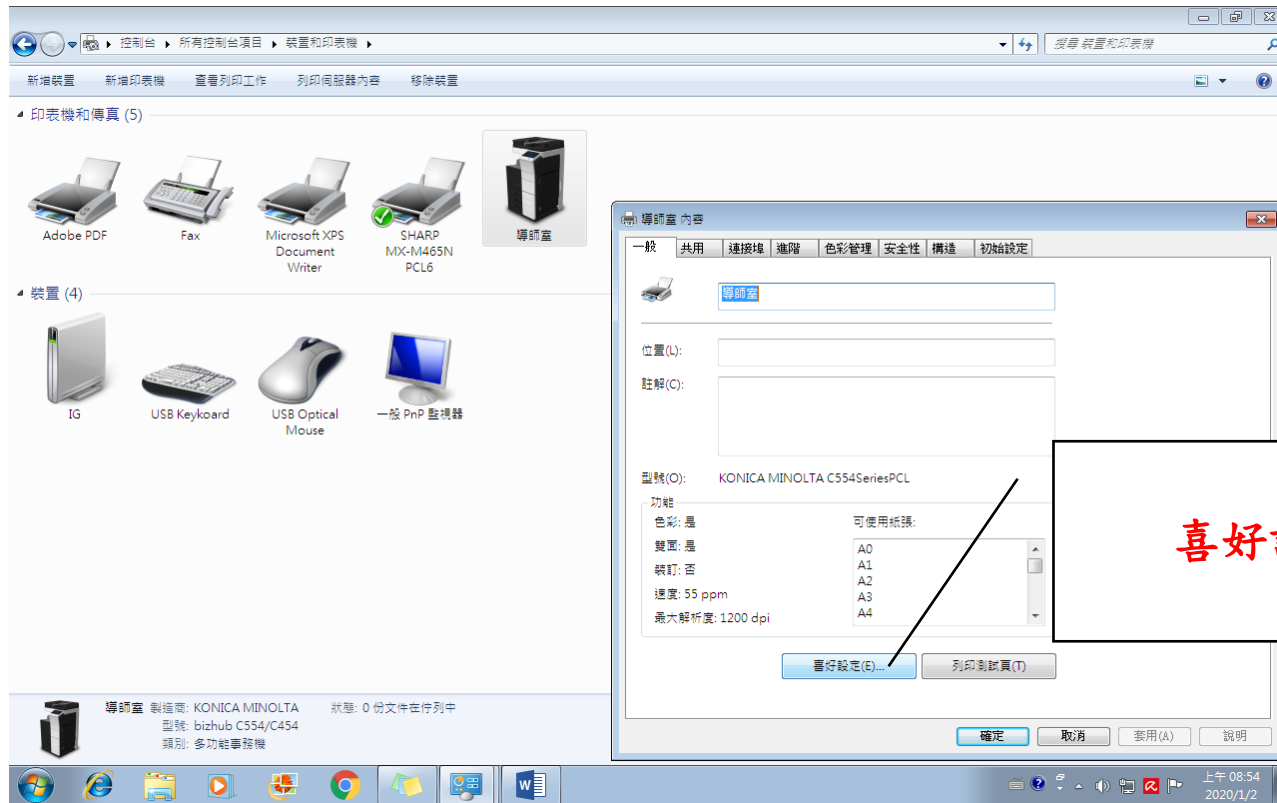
控制台 ▸ 所有控制台項目 ▸ 裝置和印表機 ▸

搜尋 裝置和印表機

新增裝置　新增印表機　查看列印工作　列印伺服器內容　移除裝置

印表機和傳真 (5)

Adobe PDF　Fax　Microsoft XPS Document Writer　SHARP MX-M465N PCL6　導師室

裝置 (4)

IG　USB Keykoard　USB Optical Mouse　一般 PnP 監視器

導師室 製造商: KONICA MINOLTA　狀態: 0 份文件在佇列中
型號: bizhub C554/C454
類別: 多功能事務機

導師室 內容

一般　共用　連接埠　進階　色彩管理　安全性　構造　初始設定

導師室

位置(L):

註解(C):

型號(O):　KONICA MINOLTA C554SeriesPCL

功能
色彩: 是　可使用紙張:
雙面: 是
裝訂: 否
速度: 55 ppm
最大解析度: 1200 dpi

A0
A1
A2
A3
A4

喜好設定(E)...　列印測試頁(T)

確定　取消　套用(A)　說明

喜好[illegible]

上午 08:54
2020/1/2